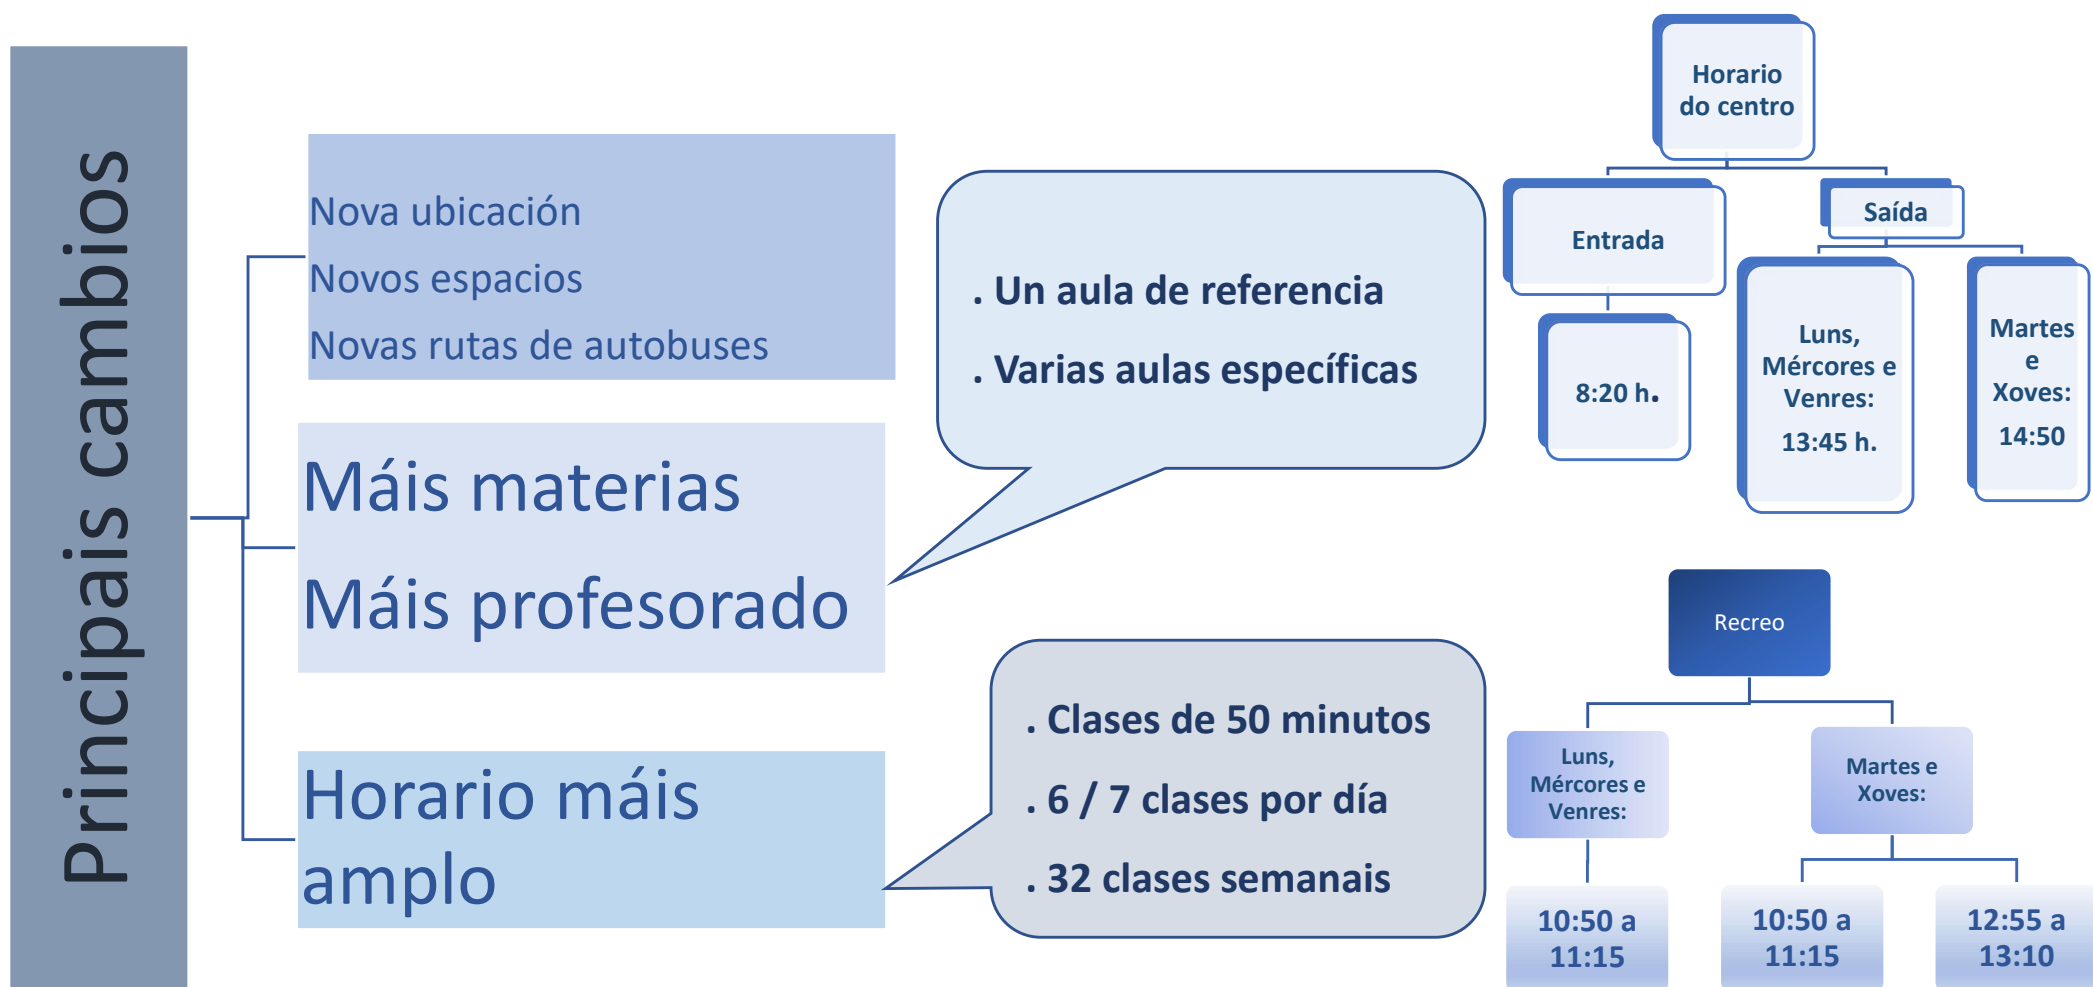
Principais cambios

Nova ubicación
Novos espacios
Novas rutas de autobuses

Máis materias
Máis profesorado

. Un aula de referencia
. Varias aulas específicas

Horario máis amplo

. Clases de 50 minutos
. 6 / 7 clases por día
. 32 clases semanais

Horario do centro

Entrada

8:20 h.

Saída

Luns, Mércores e Venres: 13:45 h.

Martes e Xoves: 14:50

Recreo

Luns, Mércores e Venres:

10:50 a 11:15

Martes e Xoves:

10:50 a 11:15

12:55 a 13:10